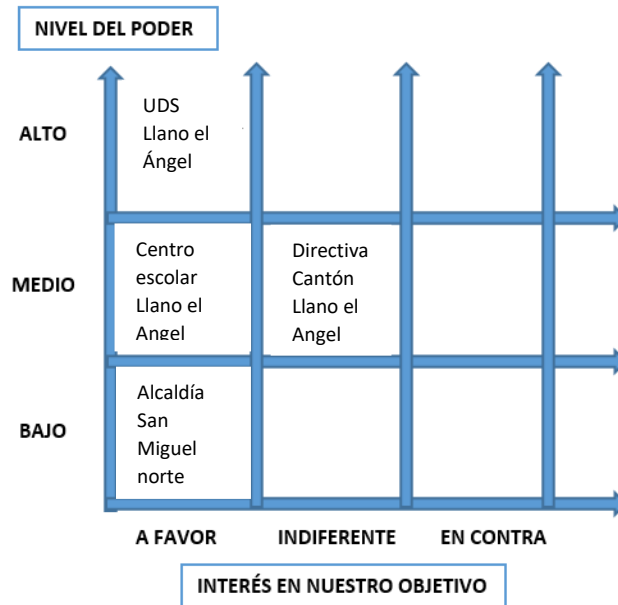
NIVEL DEL PODER

| | A FAVOR | INDIFERENTE | EN CONTRA |
|---|---|---|---|
| ALTO | UDS Llano el Ángel | | |
| MEDIO | Centro escolar Llano el Angel | Directiva Cantón Llano el Angel | |
| BAJO | Alcaldía San Miguel norte | | |

INTERÉS EN NUESTRO OBJETIVO